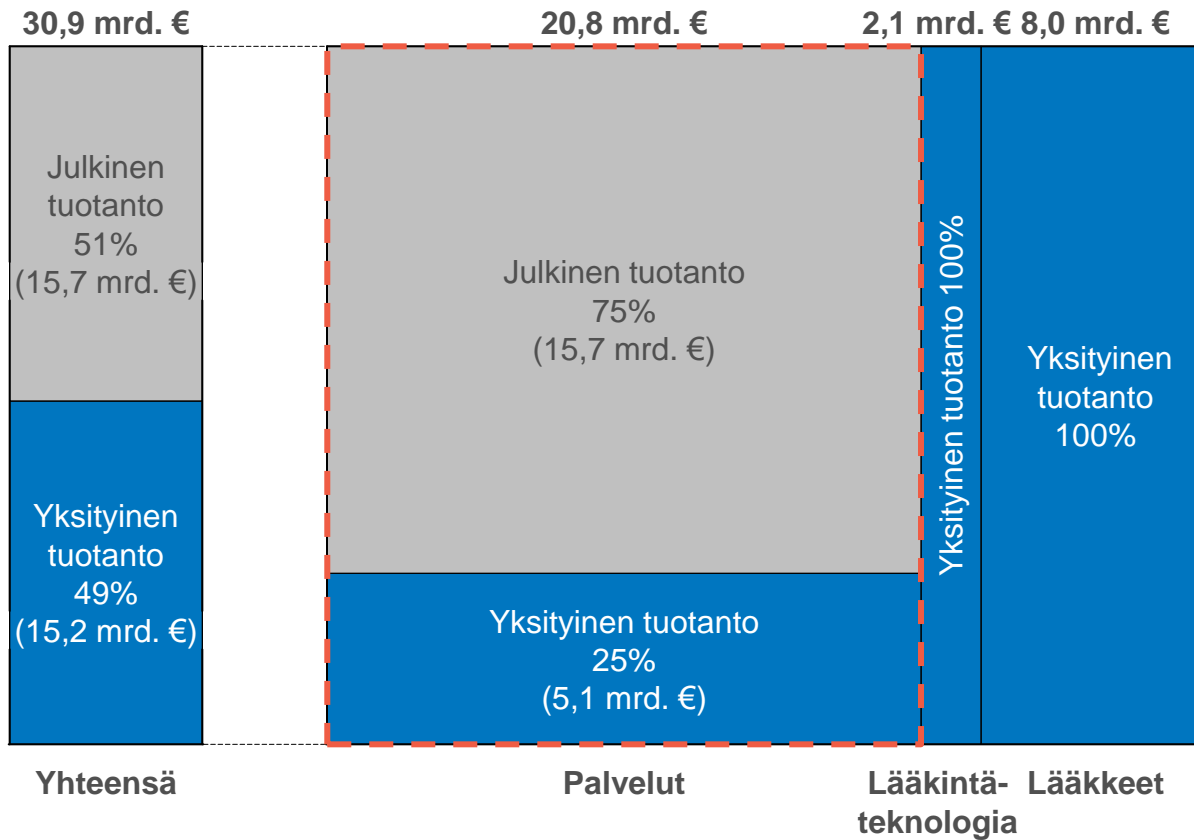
30,9 mrd. €

20,8 mrd. €

2,1 mrd. €

8,0 mrd. €

Julkinen tuotanto 51% (15,7 mrd. €)

Yksityinen tuotanto 49% (15,2 mrd. €)

Julkinen tuotanto 75% (15,7 mrd. €)

Yksityinen tuotanto 25% (5,1 mrd. €)

Yksityinen tuotanto 100%

Yksityinen tuotanto 100%

Yhteensä

Palvelut

Lääkintäteknologia

Lääkkeet